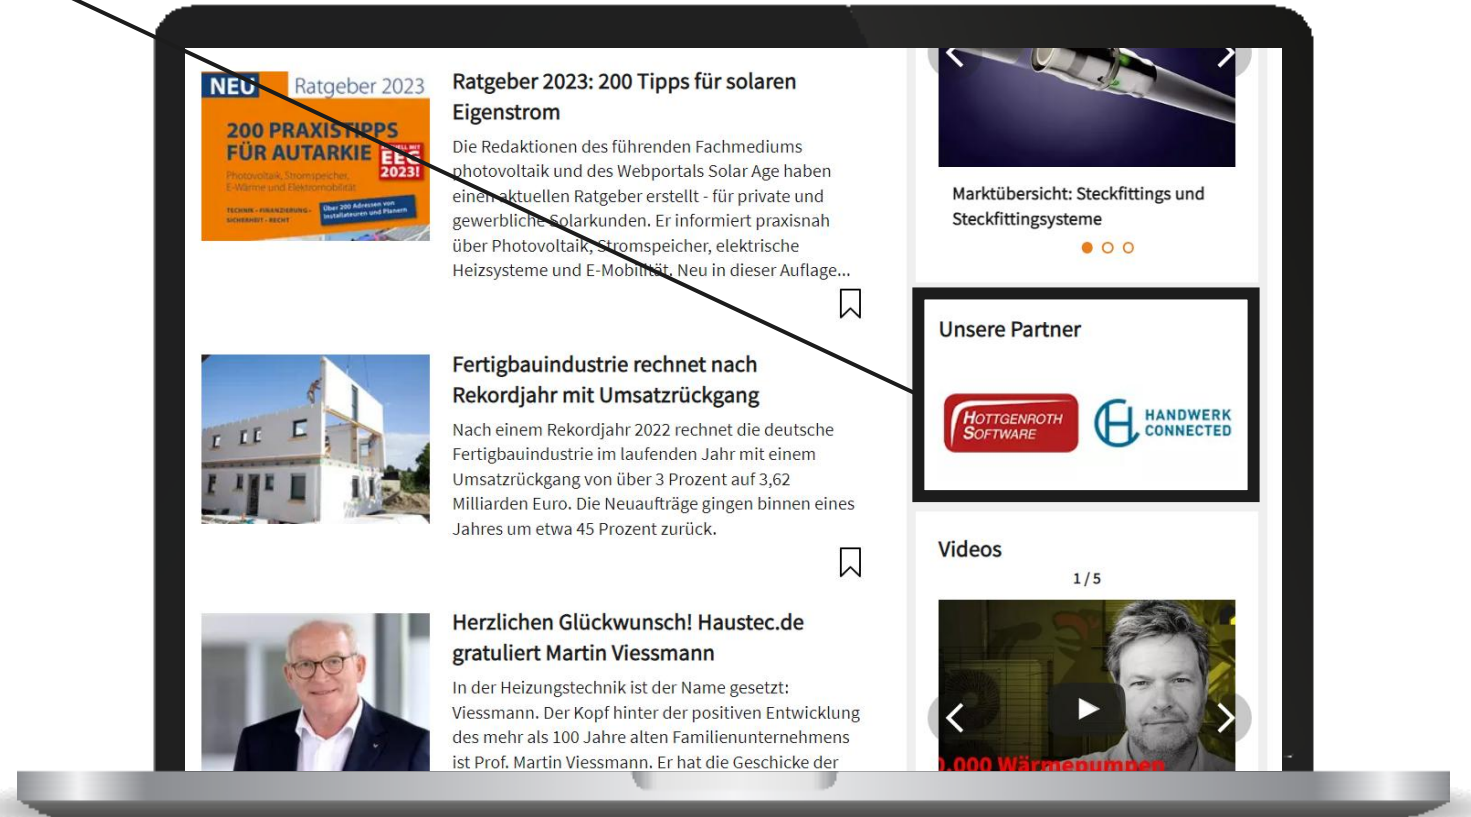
NEU Ratgeber 2023

200 PRAXISTIPPS FÜR AUTARKIE

EEG 2023!

Photovoltaik, Stromspeicher, E-Wärme und Elektromobilität

TECHNIK · FINANZIERUNG · SICHERHEIT · RECHT

Über 200 Adressen von Installateuren und Planern

Ratgeber 2023: 200 Tipps für solaren Eigenstrom

Die Redaktionen des führenden Fachmediums photovoltaik und des Webportals Solar Age haben einen aktuellen Ratgeber erstellt - für private und gewerbliche Solarkunden. Er informiert praxisnah über Photovoltaik, Stromspeicher, elektrische Heizsysteme und E-Mobilität. Neu in dieser Auflage...

Fertigbauindustrie rechnet nach Rekordjahr mit Umsatzrückgang

Nach einem Rekordjahr 2022 rechnet die deutsche Fertigbauindustrie im laufenden Jahr mit einem Umsatzrückgang von über 3 Prozent auf 3,62 Milliarden Euro. Die Neuaufträge gingen binnen eines Jahres um etwa 45 Prozent zurück.

Herzlichen Glückwunsch! Haustec.de gratuliert Martin Viessmann

In der Heizungstechnik ist der Name gesetzt: Viessmann. Der Kopf hinter der positiven Entwicklung des mehr als 100 Jahre alten Familienunternehmens ist Prof. Martin Viessmann. Er hat die Geschicke der

Marktübersicht: Steckfittings und Steckfittingsysteme

Unsere Partner

HOTTGENROTH SOFTWARE

HANDWERK CONNECTED

Videos

1 / 5

.000 Wärmepumpen